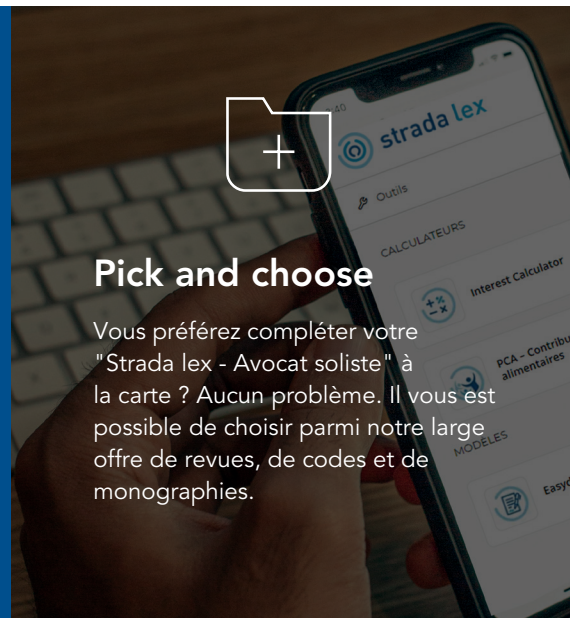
strada lex

Outils

CALCULATEURS

Interest Calculator

PCA – Contribu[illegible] alimentaires

MODÈLES

Easy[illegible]

Pick and choose

Vous préférez compléter votre "Strada lex - Avocat soliste" à la carte ? Aucun problème. Il vous est possible de choisir parmi notre large offre de revues, de codes et de monographies.